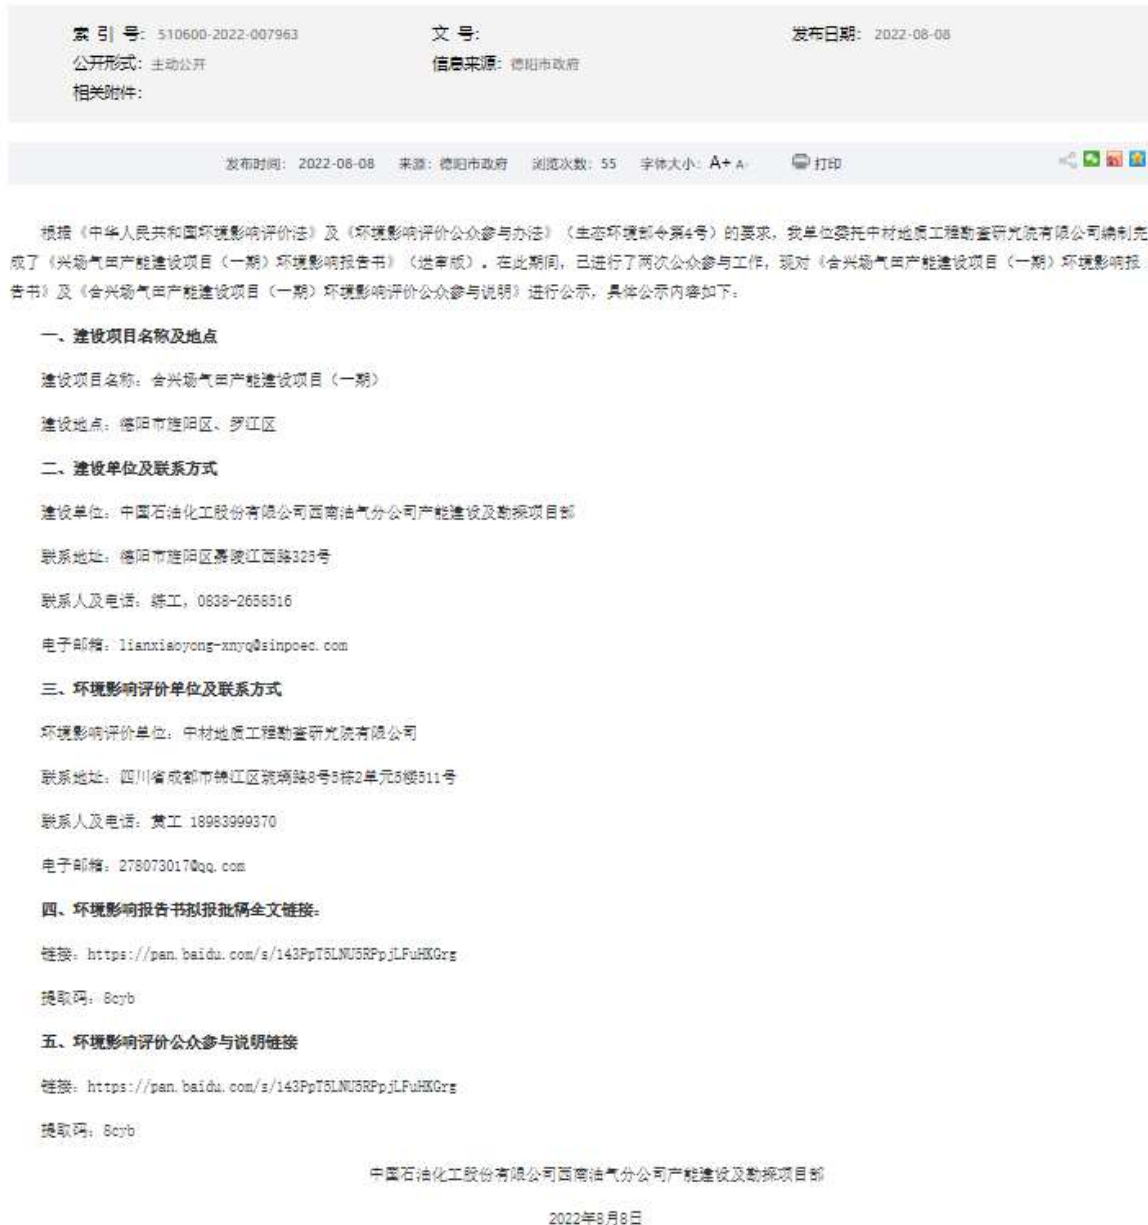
索 引 号: 510600-2022-007963

文 号:

发布日期: 2022-08-08

公开形式: 主动公开

信息来源: 德阳市政府

相关附件:

发布时间: 2022-08-08 来源: 德阳市政府 浏览次数: 55 字体大小: A+ A- 打印

根据《中华人民共和国环境影响评价法》及《环境影响评价公众参与办法》（生态环境部令第4号）的要求，我单位委托中材地质工程勘查研究院有限公司编制完成了《兴场气田产能建设项目（一期）环境影响报告书》（送审版）。在此期间，已进行了两次公众参与工作，现对《合兴场气田产能建设项目（一期）环境影响报告书》及《合兴场气田产能建设项目（一期）环境影响评价公众参与说明》进行公示，具体公示内容如下：

一、建设项目名称及地点

建设项目名称：合兴场气田产能建设项目（一期）

建设地点：德阳市旌阳区、罗江区

二、建设单位及联系方式

建设单位：中国石油化工股份有限公司西南油气分公司产能建设及勘探项目部

联系地址：德阳市旌阳区嘉陵江西路325号

联系人及电话：綦工，0838-2656516

电子邮箱：lianxiaoyong-xnyq@sinopec.com

三、环境影响评价单位及联系方式

环境影响评价单位：中材地质工程勘查研究院有限公司

联系地址：四川省成都市锦江区琉璃路8号5栋2单元5楼511号

联系人及电话：黄工 18983999370

电子邮箱：278073017@qq.com

四、环境影响报告书拟报批稿全文链接：

链接：https://pan.baidu.com/s/143PpT5LNU5RPpjLFuHKGrg

提取码：8cyb

五、环境影响评价公众参与说明链接

链接：https://pan.baidu.com/s/143PpT5LNU5RPpjLFuHKGrg

提取码：8cyb

中国石油化工股份有限公司西南油气分公司产能建设及勘探项目部

2022年8月8日